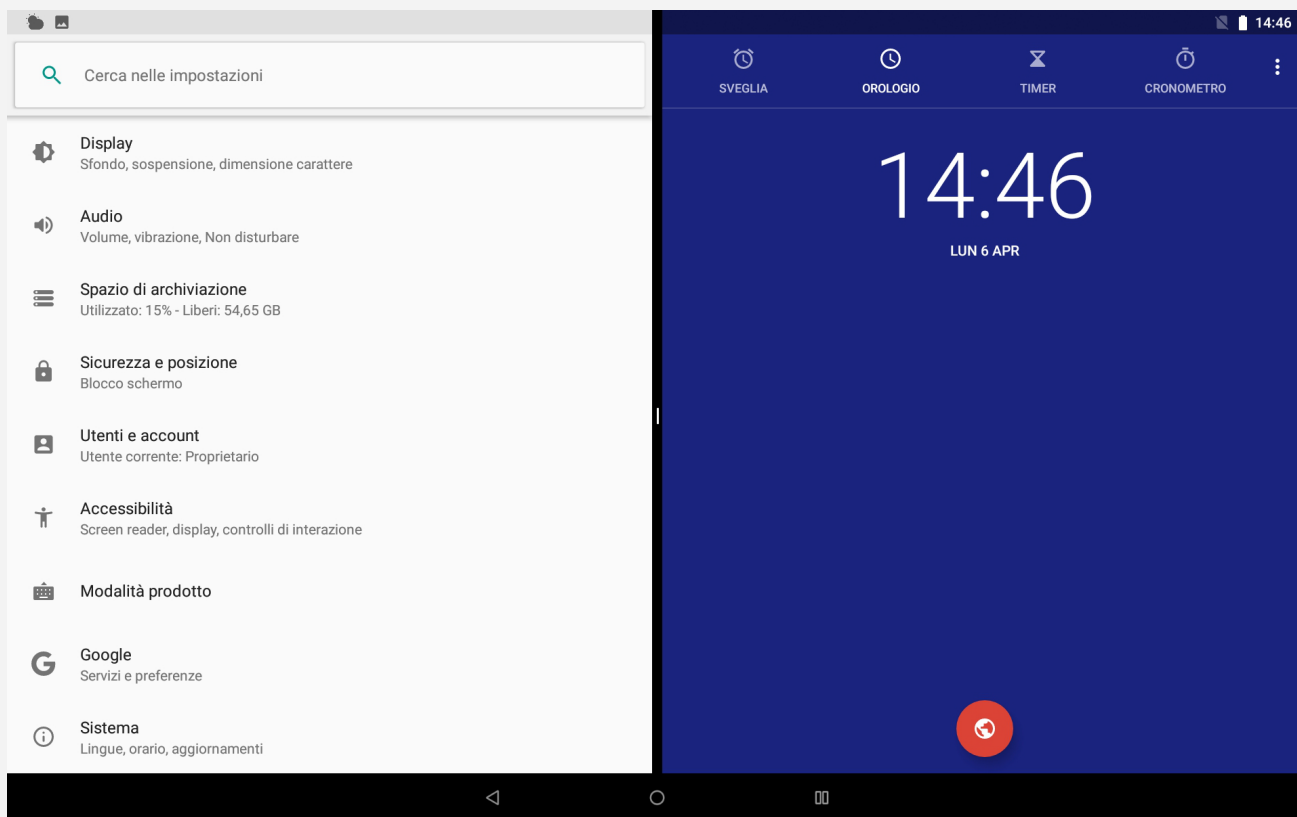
Cerca nelle impostazioni

Display
Sfondo, sospensione, dimensione carattere

Audio
Volume, vibrazione, Non disturbare

Spazio di archiviazione
Utilizzato: 15% - Liberi: 54,65 GB

Sicurezza e posizione
Blocco schermo

Utenti e account
Utente corrente: Proprietario

Accessibilità
Screen reader, display, controlli di interazione

Modalità prodotto

Google
Servizi e preferenze

Sistema
Lingue, orario, aggiornamenti

14:46

SVEGLIA
OROLOGIO
TIMER
CRONOMETRO

14:46
LUN 6 APR